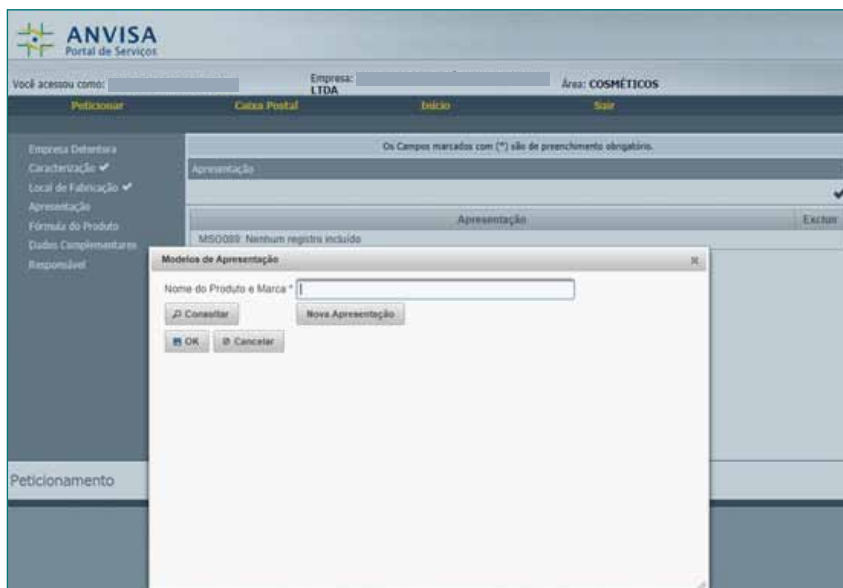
ANVISA
Portal de Serviços

Você acessou como:
Empresa: LTDA
Área: COSMÉTICOS

Peticionar
Caixa Postal
Início
Sair

Empresa Detentora
Caracterização ✔
Local de Fabricação ✔
Apresentação
Fórmula do Produto
Dados Complementares
Responsável

Os Campos marcados com (*) são de preenchimento obrigatório.

Apresentação

Apresentação
Excluir

MSG089: Nenhum registro incluído

Modelos de Apresentação

Nome do Produto e Marca *

Consultar
Nova Apresentação

OK
Cancelar

Peticionamento